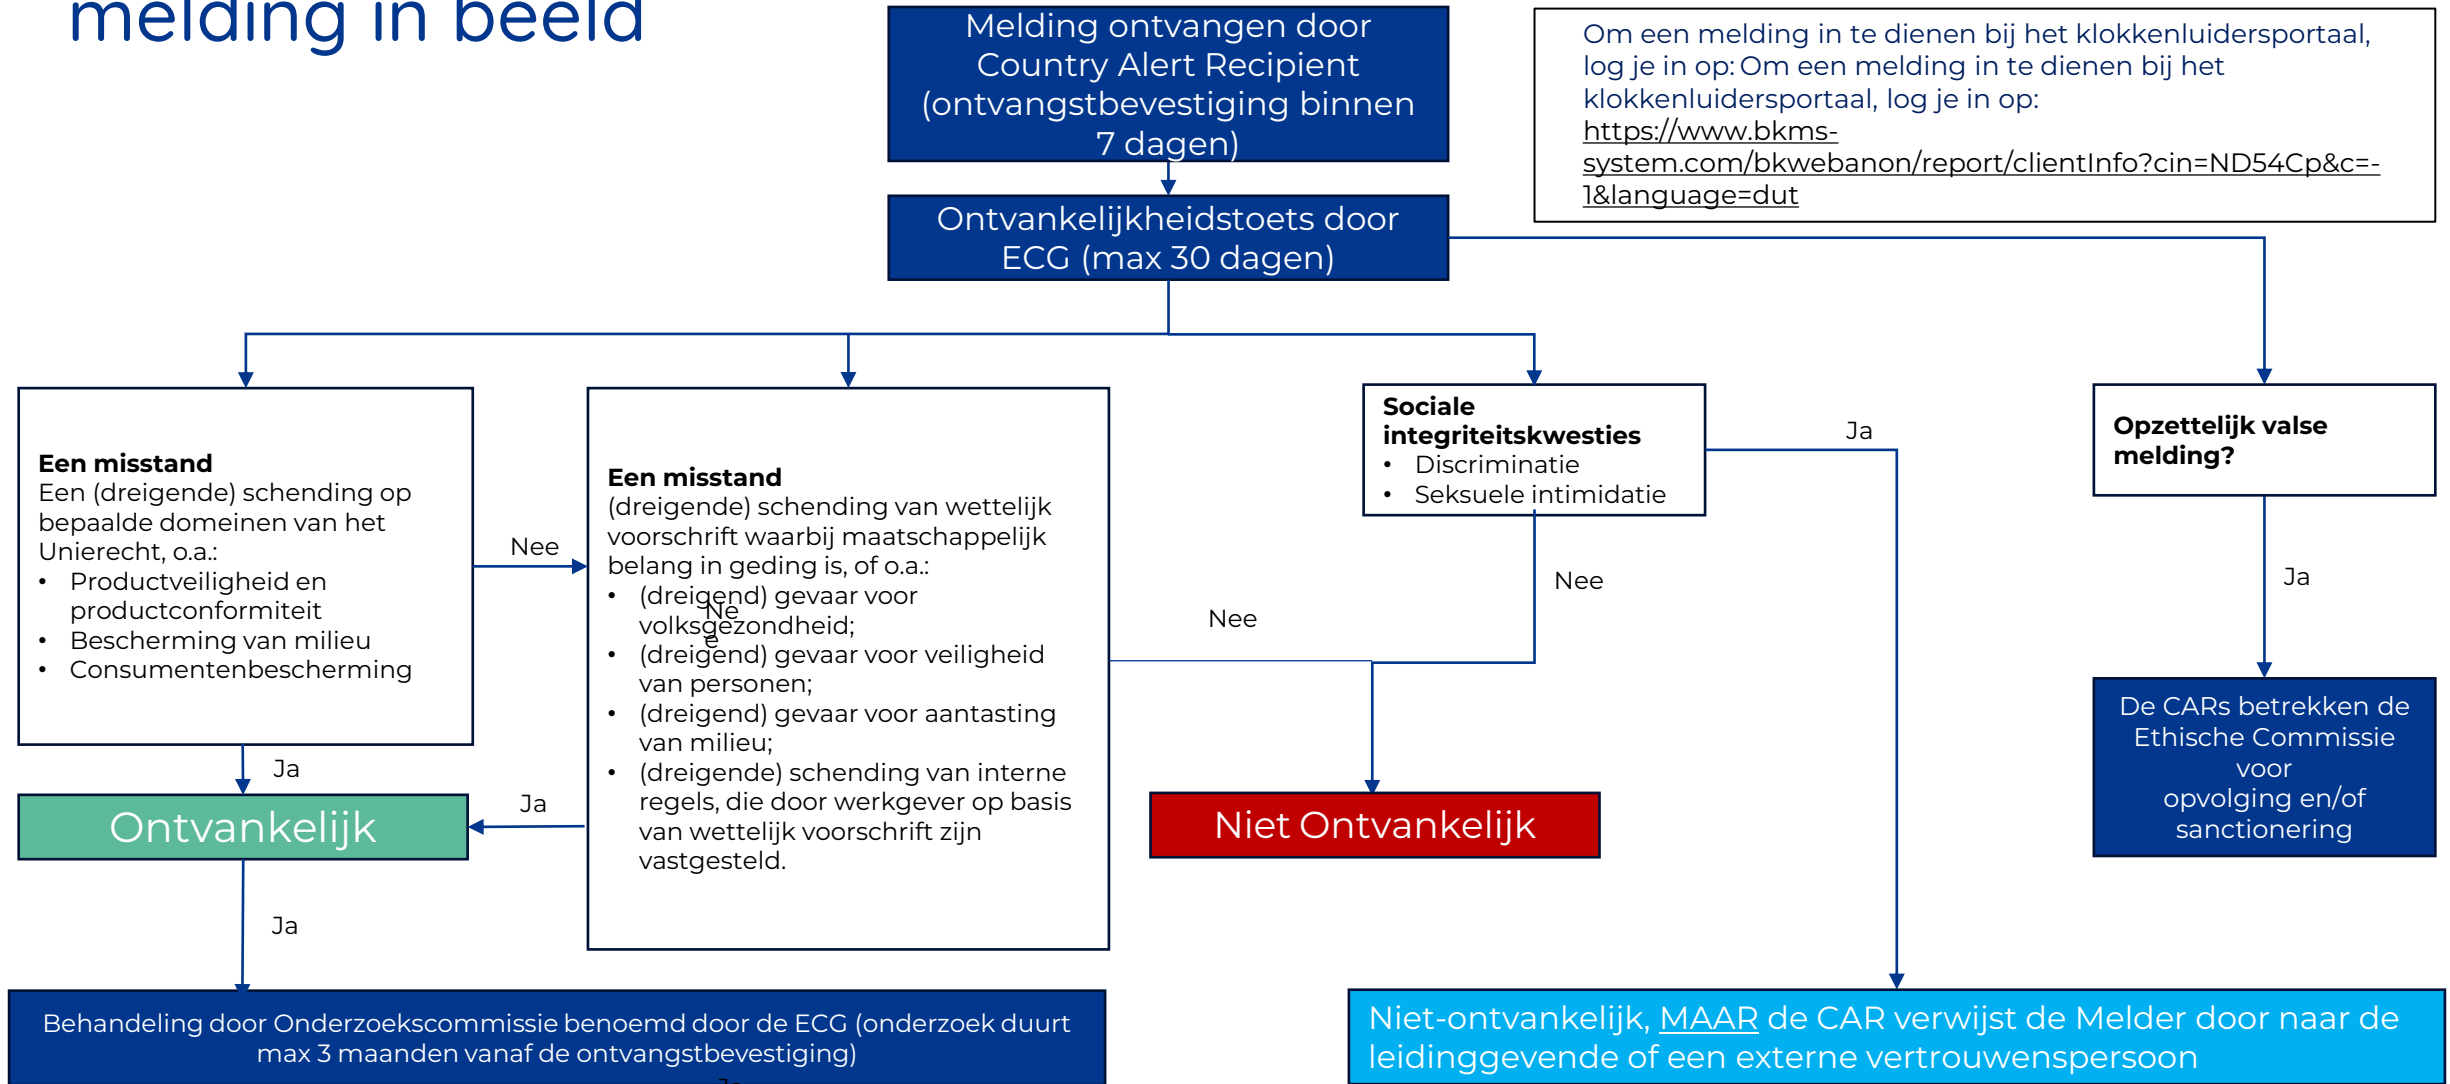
melding in beeld

Melding ontvangen door Country Alert Recipient (ontvangstbevestiging binnen 7 dagen)

Om een melding in te dienen bij het klokkenluidersportaal, log je in op: Om een melding in te dienen bij het klokkenluidersportaal, log je in op: https://www.bkms-system.com/bkwebanon/report/clientInfo?cin=ND54Cp&c=-1&language=dut

Ontvankelijkheidstoets door ECG (max 30 dagen)

**Een misstand**
Een (dreigende) schending op bepaalde domeinen van het Unierecht, o.a.:
• Productveiligheid en productconformiteit
• Bescherming van milieu
• Consumentenbescherming

Nee

**Een misstand**
(dreigende) schending van wettelijk voorschrift waarbij maatschappelijk belang in geding is, of o.a.:
• (dreigend) gevaar voor volksgezondheid;
• (dreigend) gevaar voor veiligheid van personen;
• (dreigend) gevaar voor aantasting van milieu;
• (dreigende) schending van interne regels, die door werkgever op basis van wettelijk voorschrift zijn vastgesteld.

Ne
e

**Sociale integriteitskwesties**
• Discriminatie
• Seksuele intimidatie

Ja

**Opzettelijk valse melding?**

Nee

Nee

Ja

Ja

Ja

Ontvankelijk

Niet Ontvankelijk

De CARs betrekken de Ethische Commissie voor opvolging en/of sanctionering

Ja

Behandeling door Onderzoekscommissie benoemd door de ECG (onderzoek duurt max 3 maanden vanaf de ontvangstbevestiging)

Niet-ontvankelijk, MAAR de CAR verwijst de Melder door naar de leidinggevende of een externe vertrouwenspersoon